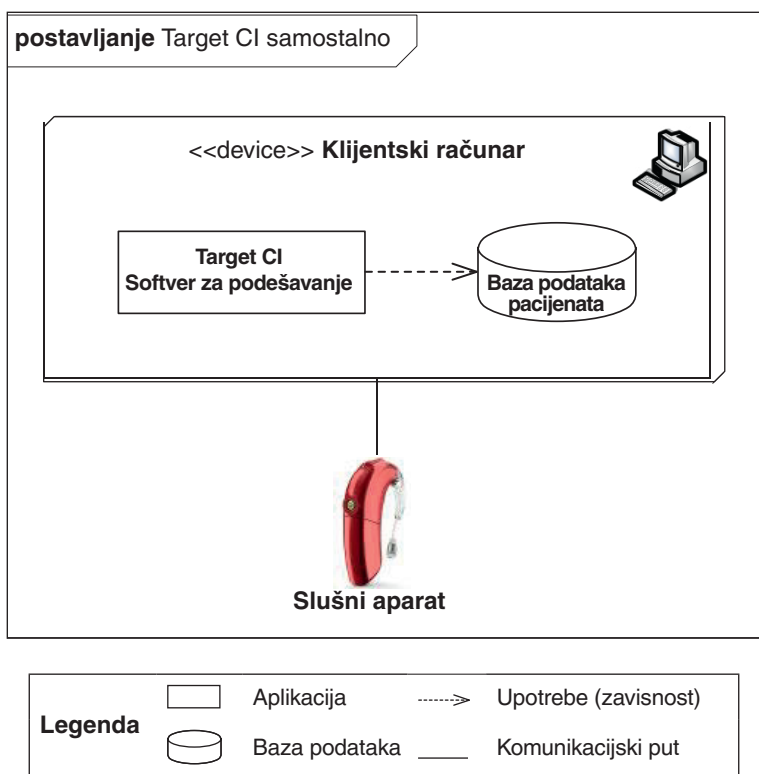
postavljanje Target CI samostalno

<<device>> Klijentski računar

Target CI
Softver za podešavanje

Baza podataka pacijenata

Slušni aparat

Legenda

Aplikacija

Upotrebe (zavisnost)

Baza podataka

Komunikacijski put